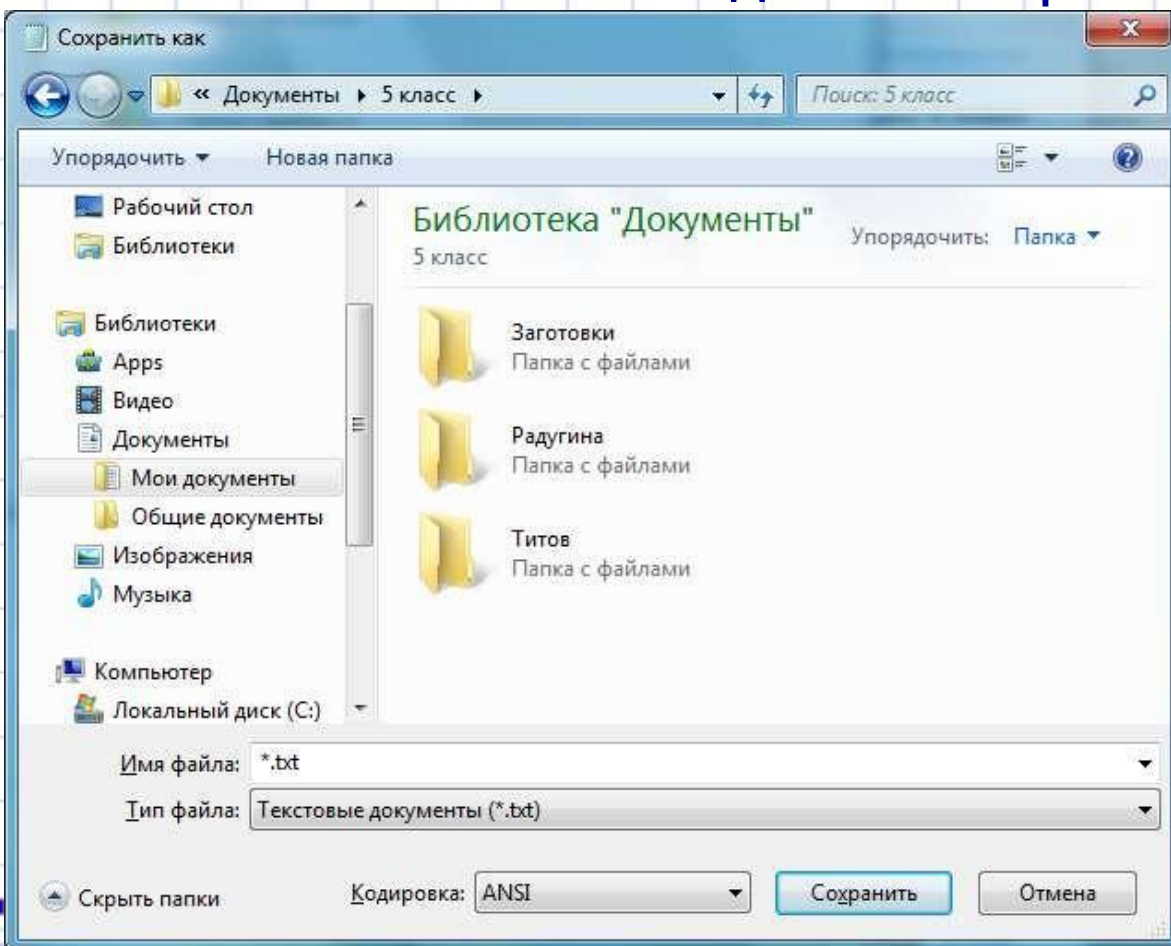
Сохранить как

« Документы ▸ 5 класс ▸

Поиск: 5 класс

Упорядочить ▾ Новая папка

Рабочий стол
Библиотеки

Библиотеки
Apps
Видео
Документы
Мои документы
Общие документы
Изображения
Музыка

Компьютер
Локальный диск (C:)

Библиотека "Документы"
5 класс

Упорядочить: Папка ▾

Заготовки
Папка с файлами

Радугина
Папка с файлами

Титов
Папка с файлами

Имя файла: *.txt

Тип файла: Текстовые документы (*.txt)

Скрыть папки

Кодировка: ANSI

Сохранить

Отмена